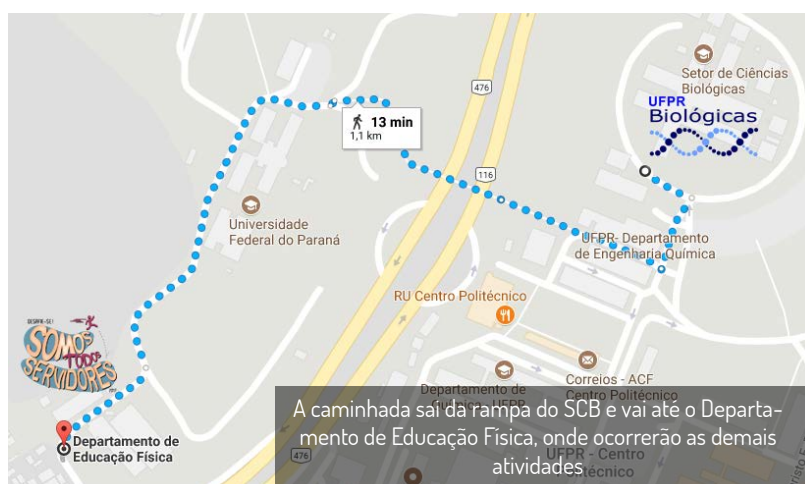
Setor de Ciências Biológicas

UFPR Biológicas

476

13 min
1,1 km

116

Universidade Federal do Paraná

UFPR- Departamento de Engenharia Química

RU Centro Politécnico

SOMOS TODOS SERVIDORES

Correios - ACF Centro Politécnico

Departamento de Química - UFPR

UFPR - Centro Politécnico

Departamento de Educação Física

476

A caminhada sai da rampa do SCB e vai até o Departamento de Educação Física, onde ocorrerão as demais atividades